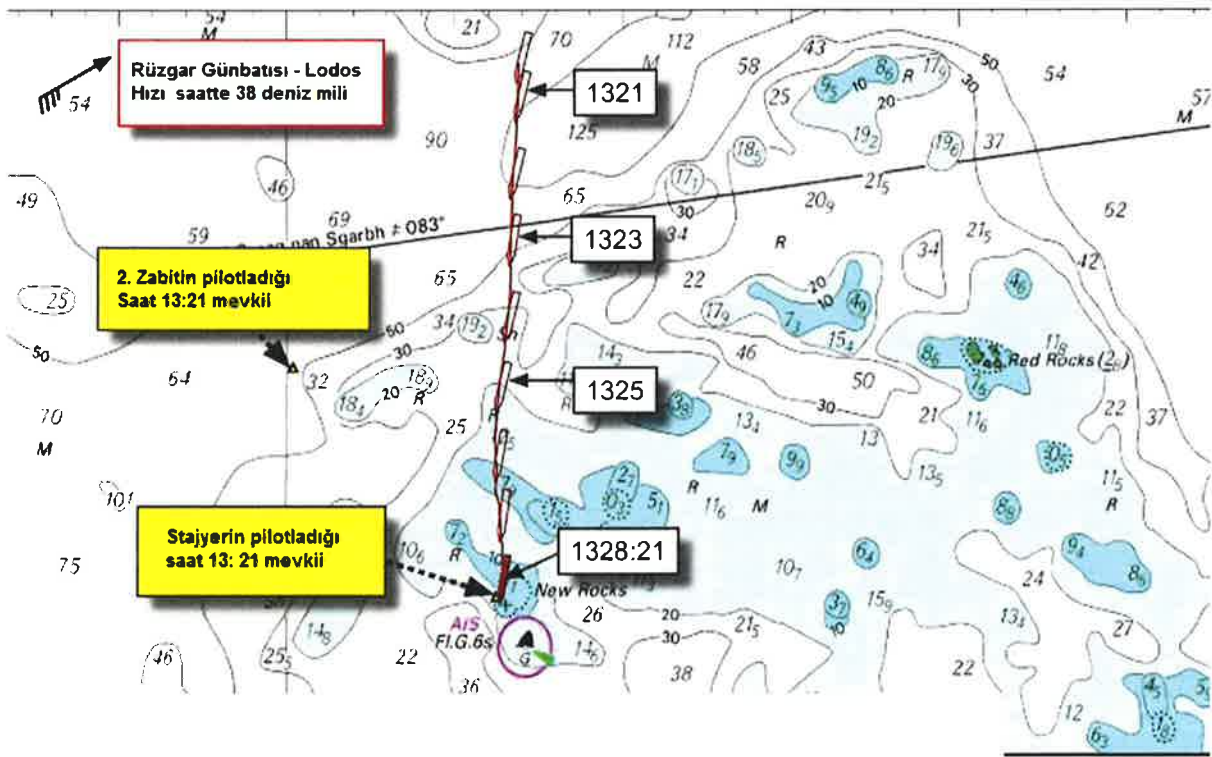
Rüzgar Günbatısı - Lodos
Hızı saatte 38 deniz mili

1321

1323

2. Zabitin pilotladığı
Saat 13:21 mevkii

1325

Stajyerin pilotladığı
saat 13: 21 mevkii

1328:21

Sgarbh ≠ 083°

New Rocks

Red Rocks

AIS
Fl.G.6s

54 M 21 70 112 M 43 58 50 54 57 M 54 90 125 25 30 37 49 46 65 30 34 22 62 59 69 65 34 42 25 50 50 64 30 32 25 46 50 70 M 13 22 37 101 R R R M R 75 R 26 24 R 46 22 36 38 22 27 12 20 10 20 10 20 30 10